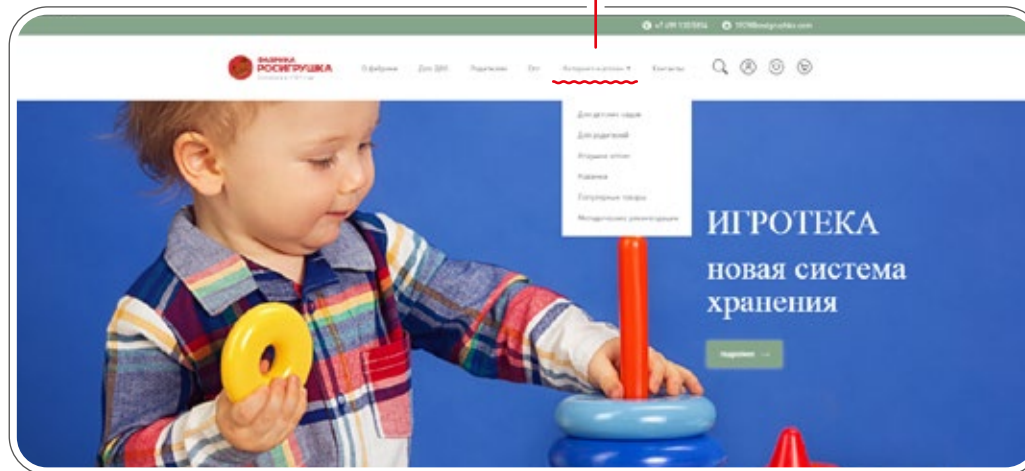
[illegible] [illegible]

ФАБРИКА РОСИГРУШКА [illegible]

О фабрике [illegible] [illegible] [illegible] Интернет-магазин ▾ Контакты

Для детских садов
Для родителей
Игрушки оптом
Новинки
Популярные товары
Методические рекомендации

ИГРОТЕКА
новая система хранения

подробнее →